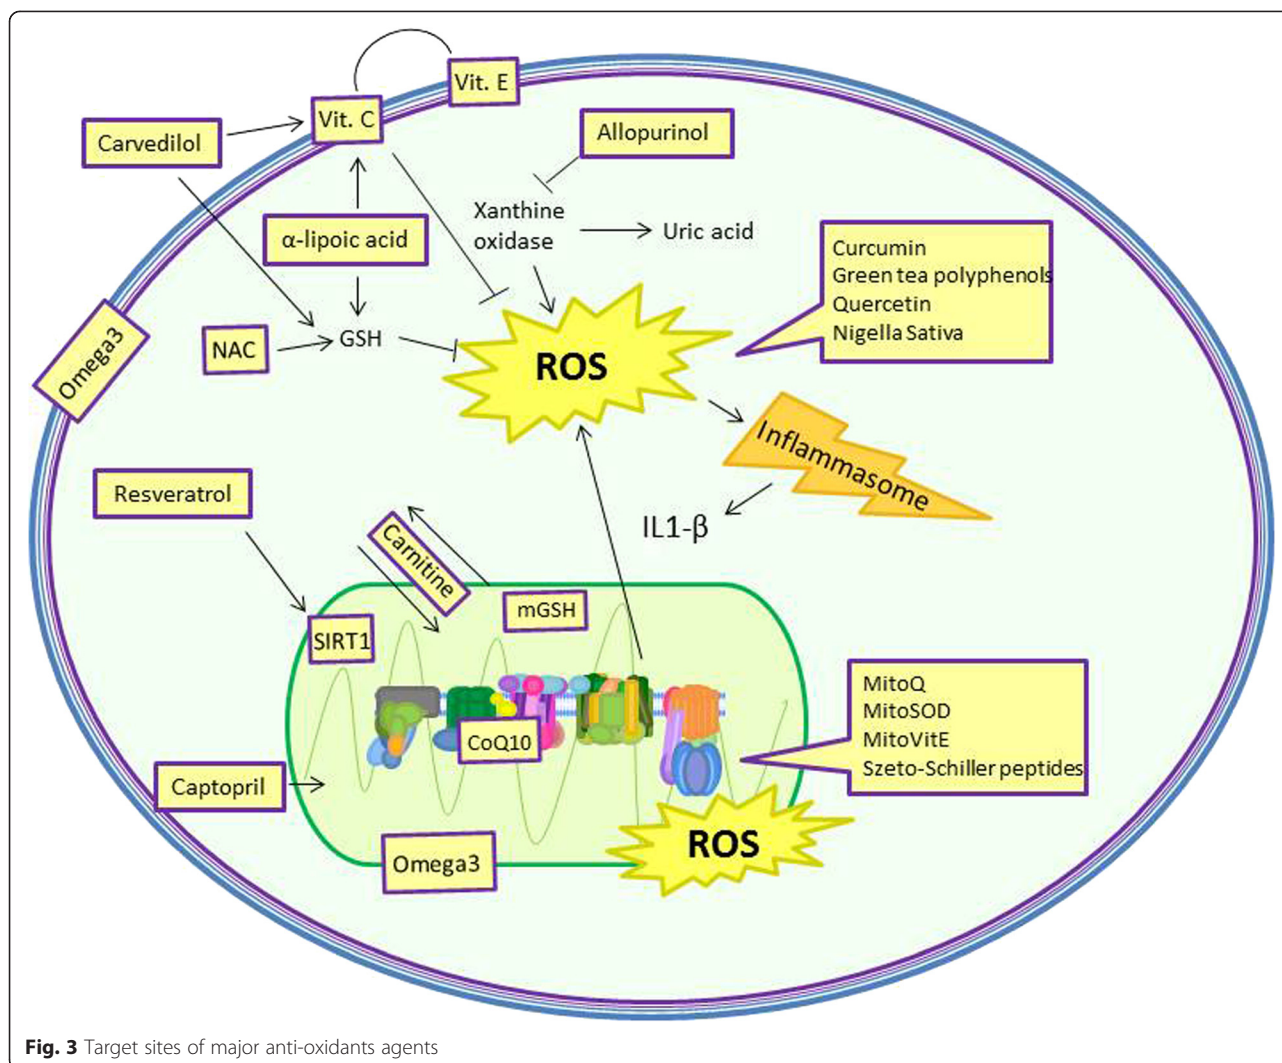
Vit. E
Vit. C
Carvedilol
Allopurinol
Xanthine oxidase
Uric acid
α-lipoic acid
Curcumin
Green tea polyphenols
Quercetin
Nigella Sativa
Omega3
NAC
GSH
ROS
Inflammasome
IL1-β
Resveratrol
Carnitine
mGSH
SIRT1
CoQ10
MitoQ
MitoSOD
MitoVitE
Szeto-Schiller peptides
Captopril
Omega3
ROS

**Fig. 3** Target sites of major anti-oxidants agents